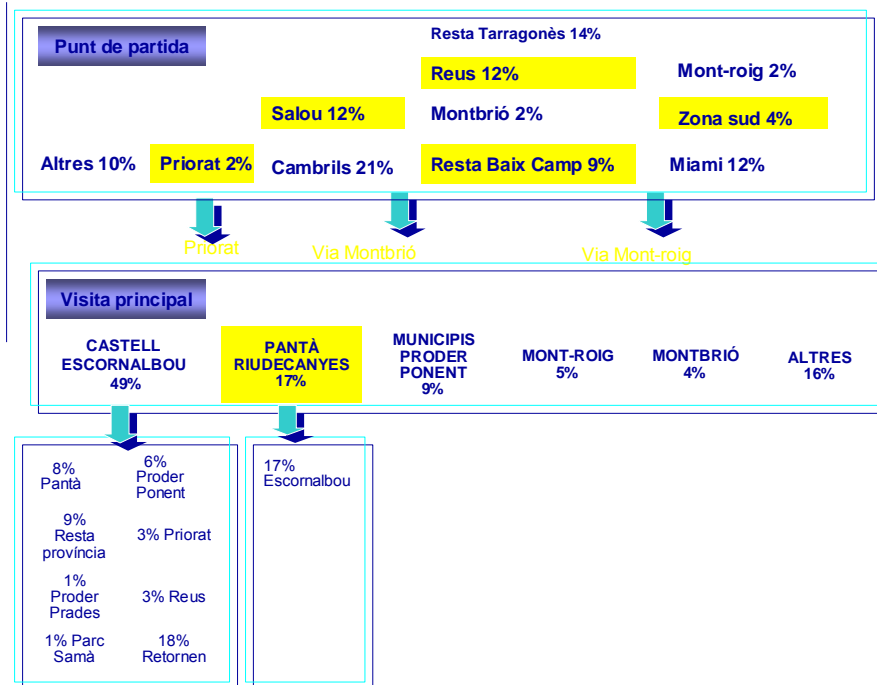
Punt de partida

Resta Tarragonès 14%

Reus 12%

Mont-roig 2%

Salou 12%

Montbrió 2%

Zona sud 4%

Altres 10%

Priorat 2%

Cambrils 21%

Resta Baix Camp 9%

Miami 12%

Priorat

Via Montbrió

Via Mont-roig

Visita principal

CASTELL ESCORNALBOU 49%

PANTÀ RIUDECANYES 17%

MUNICIPIS PRODER PONENT 9%

MONT-ROIG 5%

MONTBRIÓ 4%

ALTRES 16%

8% Pantà

6% Proder Ponent

9% Resta província

3% Priorat

1% Proder Prades

3% Reus

1% Parc Samà

18% Retornen

17% Escornalbou